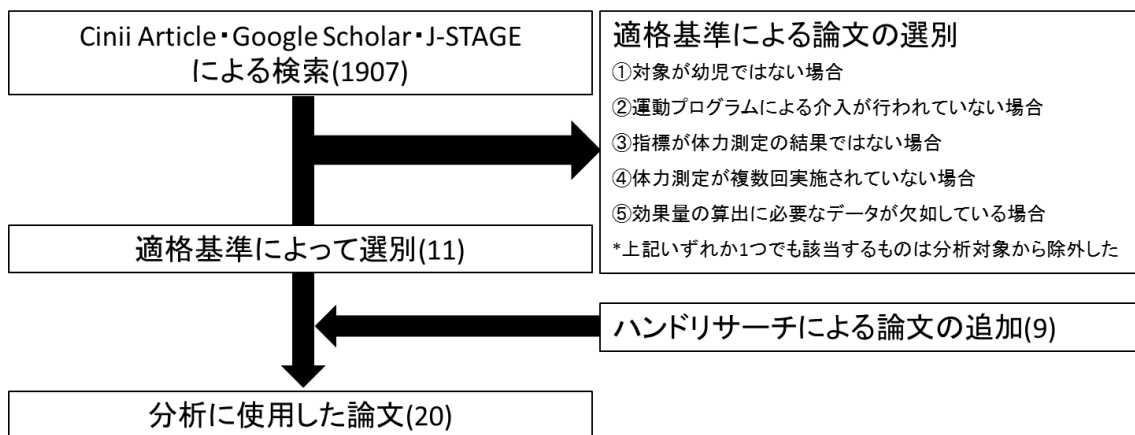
Cinii Article・Google Scholar・J-STAGE による検索(1907)

適格基準による論文の選別
①対象が幼児ではない場合
②運動プログラムによる介入が行われていない場合
③指標が体力測定の結果ではない場合
④体力測定が複数回実施されていない場合
⑤効果量の算出に必要なデータが欠如している場合
*上記いずれか1つでも該当するものは分析対象から除外した

適格基準によって選別(11)

ハンドリサーチによる論文の追加(9)

分析に使用した論文(20)